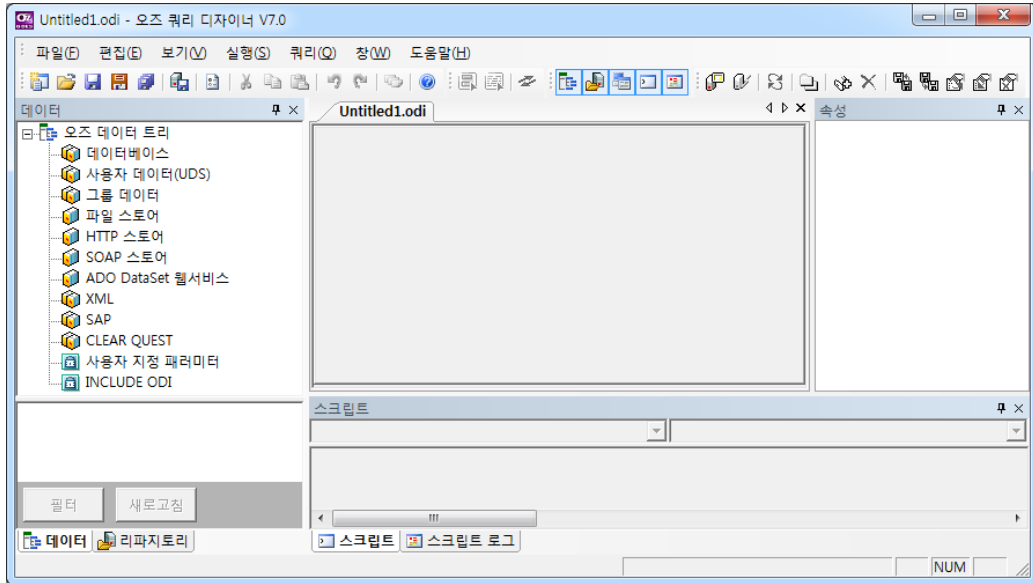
Untitled1.odi - 오즈 쿼리 디자이너 V7.0

파일(F) 편집(E) 보기(V) 실행(S) 쿼리(Q) 창(W) 도움말(H)

데이터

오즈 데이터 트리
데이터베이스
사용자 데이터(UDS)
그룹 데이터
파일 스토어
HTTP 스토어
SOAP 스토어
ADO DataSet 웹서비스
XML
SAP
CLEAR QUEST
사용자 지정 패러미터
INCLUDE ODI

필터 새로고침

데이터 리파지토리

Untitled1.odi

속성

스크립트

스크립트 스크립트 로그

NUM